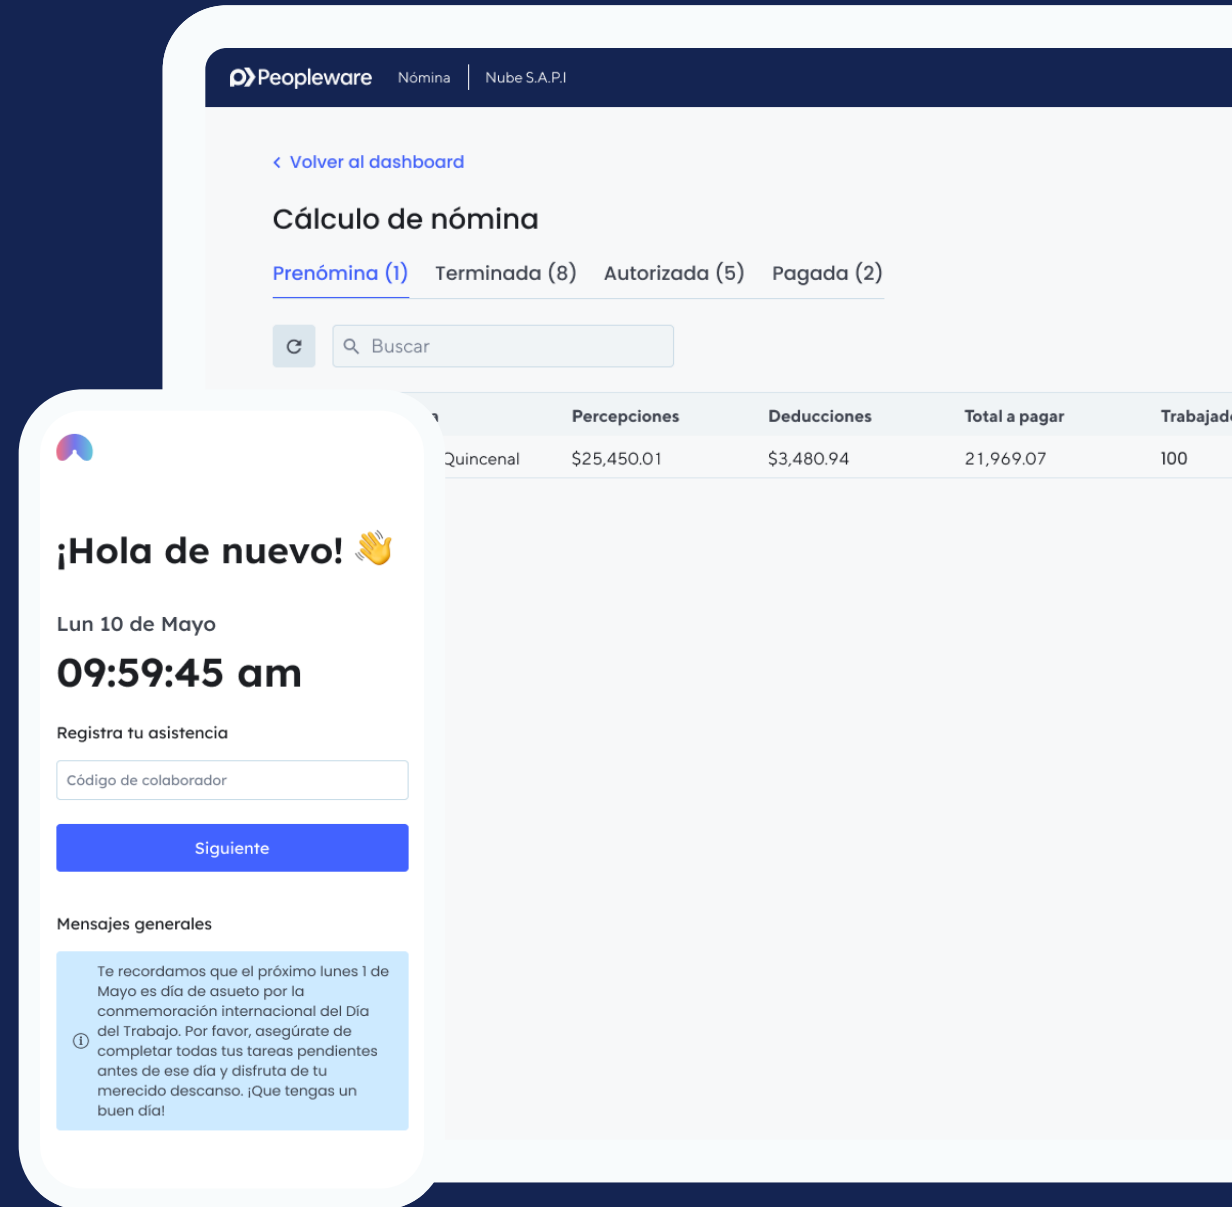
Peopleware Nómina Nube S.A.P.I

< Volver al dashboard

Cálculo de nómina

Prenómina (1) Terminada (8) Autorizada (5) Pagada (2)

Buscar

| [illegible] | Percepciones | Deducciones | Total a pagar | Trabajad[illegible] |
|---|---|---|---|---|
| Quincenal | $25,450.01 | $3,480.94 | 21,969.07 | 100 |

¡Hola de nuevo!

Lun 10 de Mayo

09:59:45 am

Registra tu asistencia

Código de colaborador

Siguiente

Mensajes generales

Te recordamos que el próximo lunes 1 de Mayo es día de asueto por la conmemoración internacional del Día del Trabajo. Por favor, asegúrate de completar todas tus tareas pendientes antes de ese día y disfruta de tu merecido descanso. ¡Que tengas un buen día!